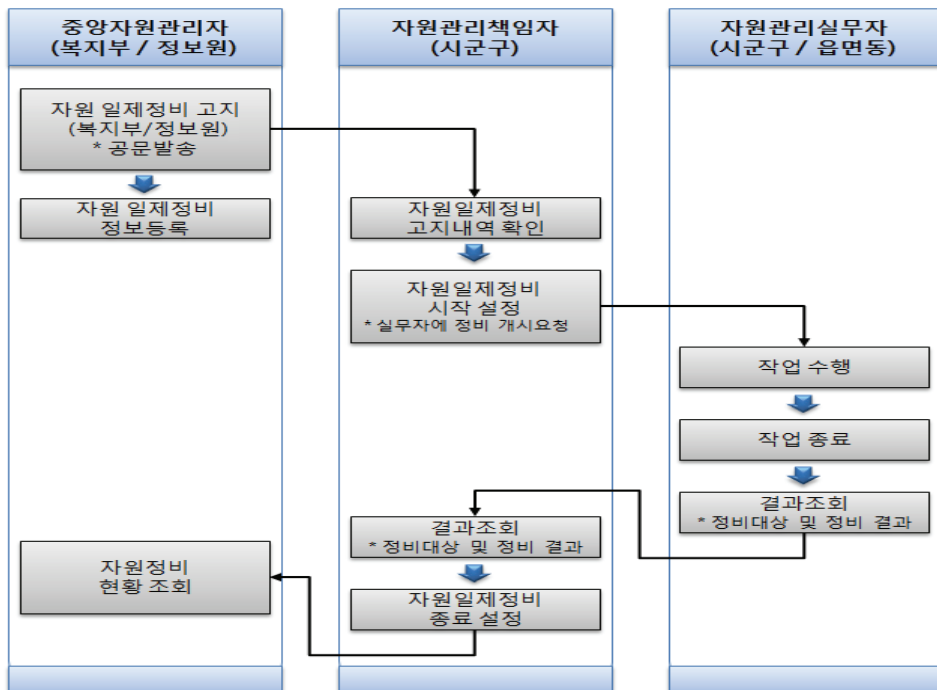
중앙자원관리자
(복지부 / 정보원)

자원관리책임자
(시군구)

자원관리실무자
(시군구 / 읍면동)

자원 일제정비 고지
(복지부/정보원)
* 공문발송

자원 일제정비
정보등록

자원일제정비
고지내역 확인

자원일제정비
시작 설정
* 실무자에 정비 개시요청

작업 수행

작업 종료

결과조회
* 정비대상 및 정비 결과

결과조회
* 정비대상 및 정비 결과

자원정비
현황 조회

자원일제정비
종료 설정